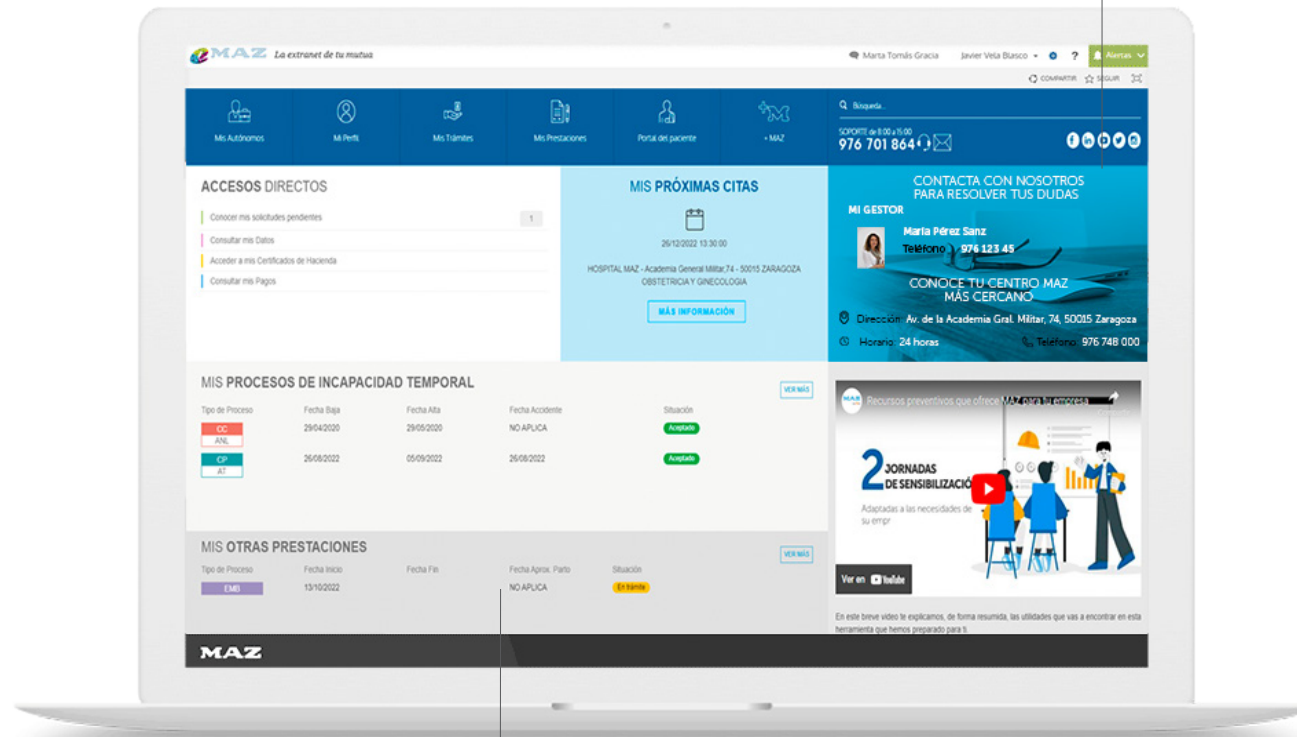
MAZ La extranet de tu mutua

Marta Tomás Gracia Javier Vela Blasco ? Alertas

COMPARTIR SEGUIR

Mis Autónomos
Mi Perfil
Mis Trámites
Mis Prestaciones
Portal del paciente
+ MAZ

Búsqueda...

SOPORTE de 8:00 a 15:00
976 701 864

ACCESOS DIRECTOS

Conocer mis solicitudes pendientes 1
Consultar mis Datos
Acceder a mis Certificados de Hacienda
Consultar mis Pagos

MIS PRÓXIMAS CITAS

26/12/2022 13:30:00

HOSPITAL MAZ - Academia General Militar,74 - 50015 ZARAGOZA
OBSTETRICIA Y GINECOLOGIA

MÁS INFORMACIÓN

CONTACTA CON NOSOTROS
PARA RESOLVER TUS DUDAS

MI GESTOR

María Pérez Sanz
Teléfono: 976 123 45

CONOCE TU CENTRO MAZ
MÁS CERCANO

Dirección: Av. de la Academia Gral. Militar, 74, 50015 Zaragoza
Horario: 24 horas Teléfono: 976 748 000

MIS PROCESOS DE INCAPACIDAD TEMPORAL

VER MÁS

| Tipo de Proceso | Fecha Baja | Fecha Alta | Fecha Accidente | Situación |
|---|---|---|---|---|
| CC ANL | 29/04/2020 | 29/05/2020 | NO APLICA | Aceptado |
| CP AT | 26/08/2022 | 05/09/2022 | 26/08/2022 | Aceptado |

Recursos preventivos que ofrece MAZ para tu empresa

2 JORNADAS DE SENSIBILIZACIÓ
Adaptadas a las necesidades de su empr

Ver en YouTube

MIS OTRAS PRESTACIONES

VER MÁS

| Tipo de Proceso | Fecha Inicio | Fecha Fin | Fecha Aprox. Parto | Situación |
|---|---|---|---|---|
| EMB | 13/10/2022 | | NO APLICA | En trámite |

En este breve vídeo te explicamos, de forma resumida, las utilidades que vas a encontrar en esta herramienta que hemos preparado para ti

MAZ